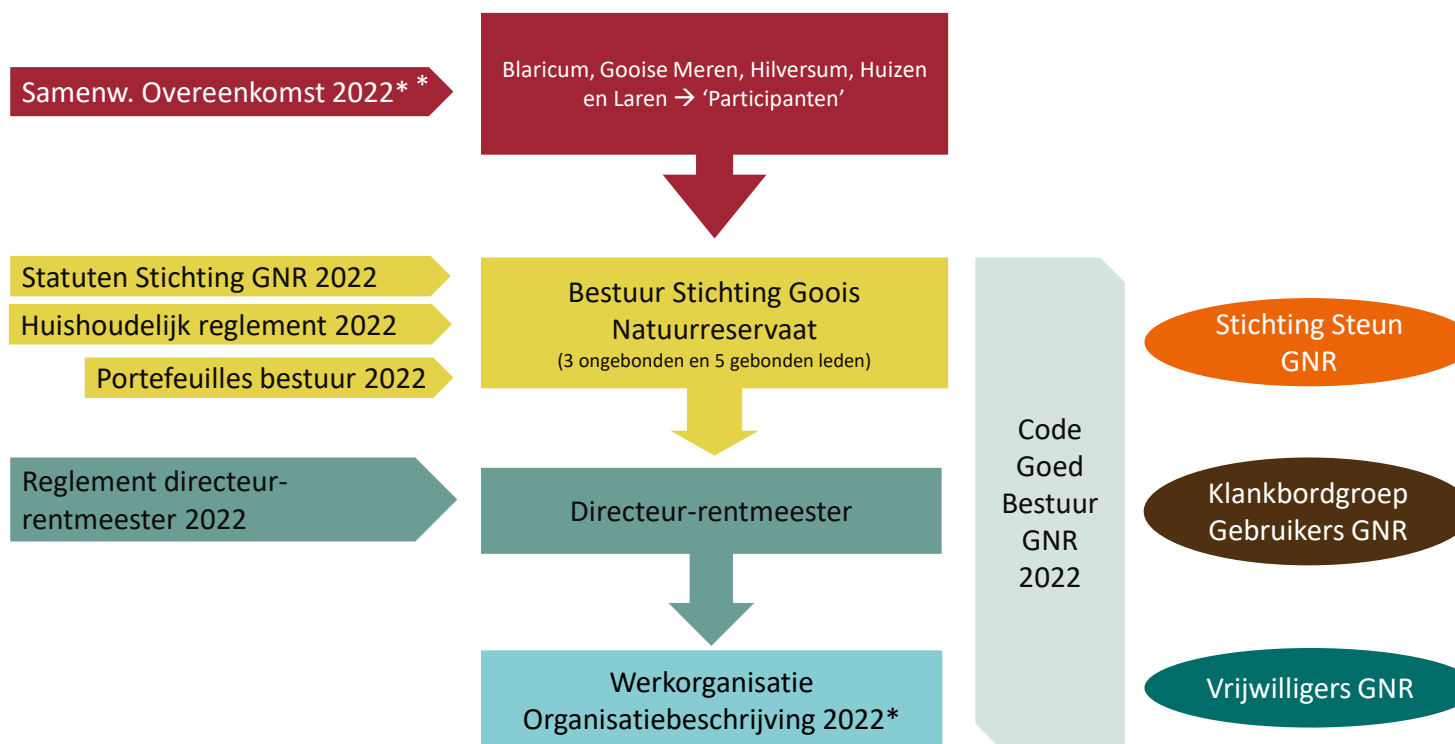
Samenw. Overeenkomst 2022* *

Blaricum, Gooise Meren, Hilversum, Huizen en Laren → 'Participanten'

Statuten Stichting GNR 2022

Huishoudelijk reglement 2022

Portefeuilles bestuur 2022

Bestuur Stichting Goois Natuurreservaat
(3 ongebonden en 5 gebonden leden)

Reglement directeur-rentmeester 2022

Directeur-rentmeester

Werkorganisatie
Organisatiebeschrijving 2022*

Code Goed Bestuur GNR 2022

Stichting Steun GNR

Klankbordgroep Gebruikers GNR

Vrijwilligers GNR